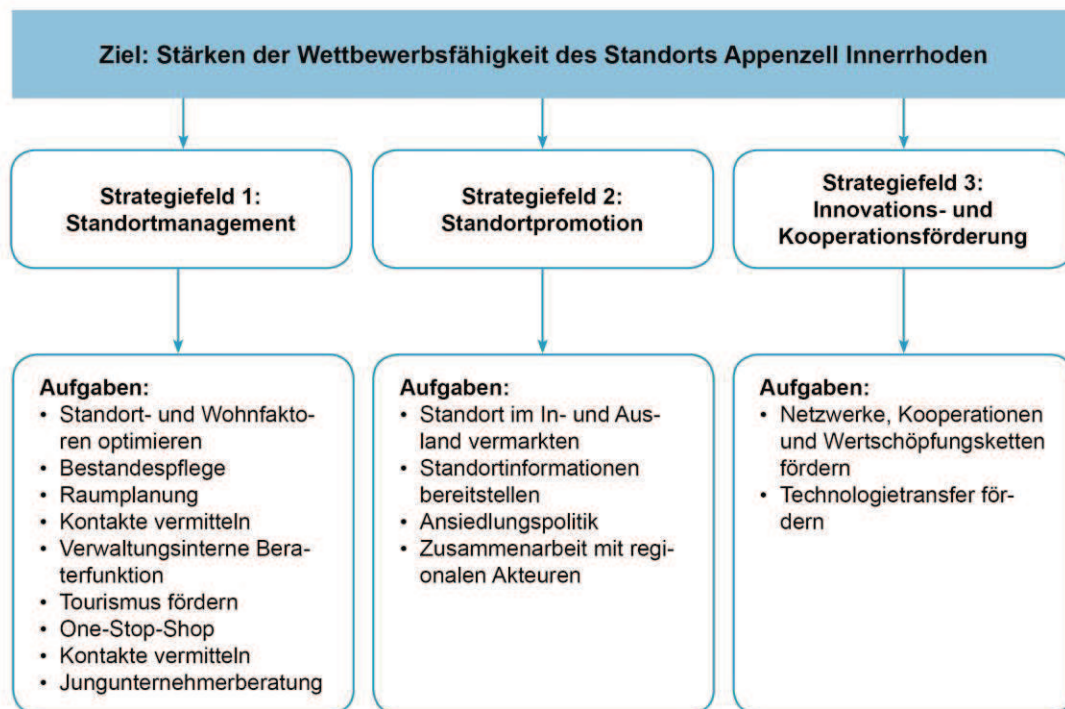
Ziel: Stärken der Wettbewerbsfähigkeit des Standorts Appenzell Innerrhoden

Strategiefeld 1:
Standortmanagement

Strategiefeld 2:
Standortpromotion

Strategiefeld 3:
Innovations- und Kooperationsförderung

Aufgaben:
• Standort- und Wohnfaktoren optimieren
• Bestandespflege
• Raumplanung
• Kontakte vermitteln
• Verwaltungsinterne Beraterfunktion
• Tourismus fördern
• One-Stop-Shop
• Kontakte vermitteln
• Jungunternehmerberatung

Aufgaben:
• Standort im In- und Ausland vermarkten
• Standortinformationen bereitstellen
• Ansiedlungspolitik
• Zusammenarbeit mit regionalen Akteuren

Aufgaben:
• Netzwerke, Kooperationen und Wertschöpfungsketten fördern
• Technologietransfer fördern